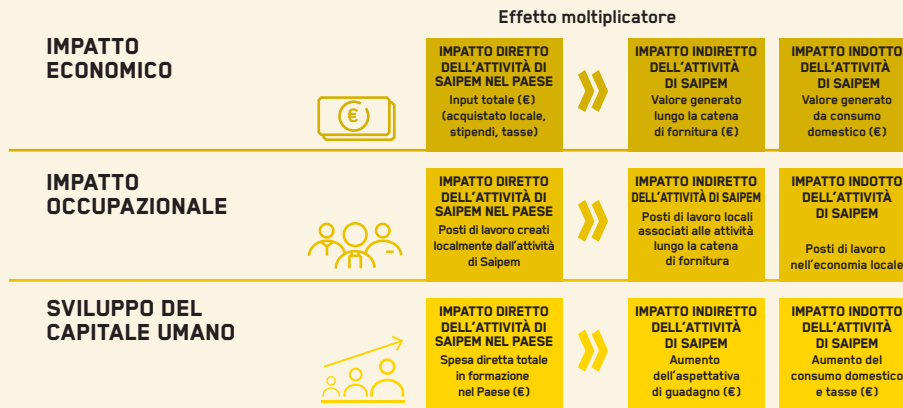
Effetto moltiplicatore

IMPATTO ECONOMICO

€

IMPATTO DIRETTO DELL'ATTIVITÀ DI SAIPEM NEL PAESE
Input totale (€) (acquistato locale, stipendi, tasse)

IMPATTO INDIRETTO DELL'ATTIVITÀ DI SAIPEM
Valore generato lungo la catena di fornitura (€)

IMPATTO INDOTTO DELL'ATTIVITÀ DI SAIPEM
Valore generato da consumo domestico (€)

IMPATTO OCCUPAZIONALE

IMPATTO DIRETTO DELL'ATTIVITÀ DI SAIPEM NEL PAESE
Posti di lavoro creati localmente dall'attività di Saipem

IMPATTO INDIRETTO DELL'ATTIVITÀ DI SAIPEM
Posti di lavoro locali associati alle attività lungo la catena di fornitura

IMPATTO INDOTTO DELL'ATTIVITÀ DI SAIPEM
Posti di lavoro nell'economia locale

SVILUPPO DEL CAPITALE UMANO

IMPATTO DIRETTO DELL'ATTIVITÀ DI SAIPEM NEL PAESE
Spesa diretta totale in formazione nel Paese (€)

IMPATTO INDIRETTO DELL'ATTIVITÀ DI SAIPEM
Aumento dell'aspettativa di guadagno (€)

IMPATTO INDOTTO DELL'ATTIVITÀ DI SAIPEM
Aumento del consumo domestico e tasse (€)